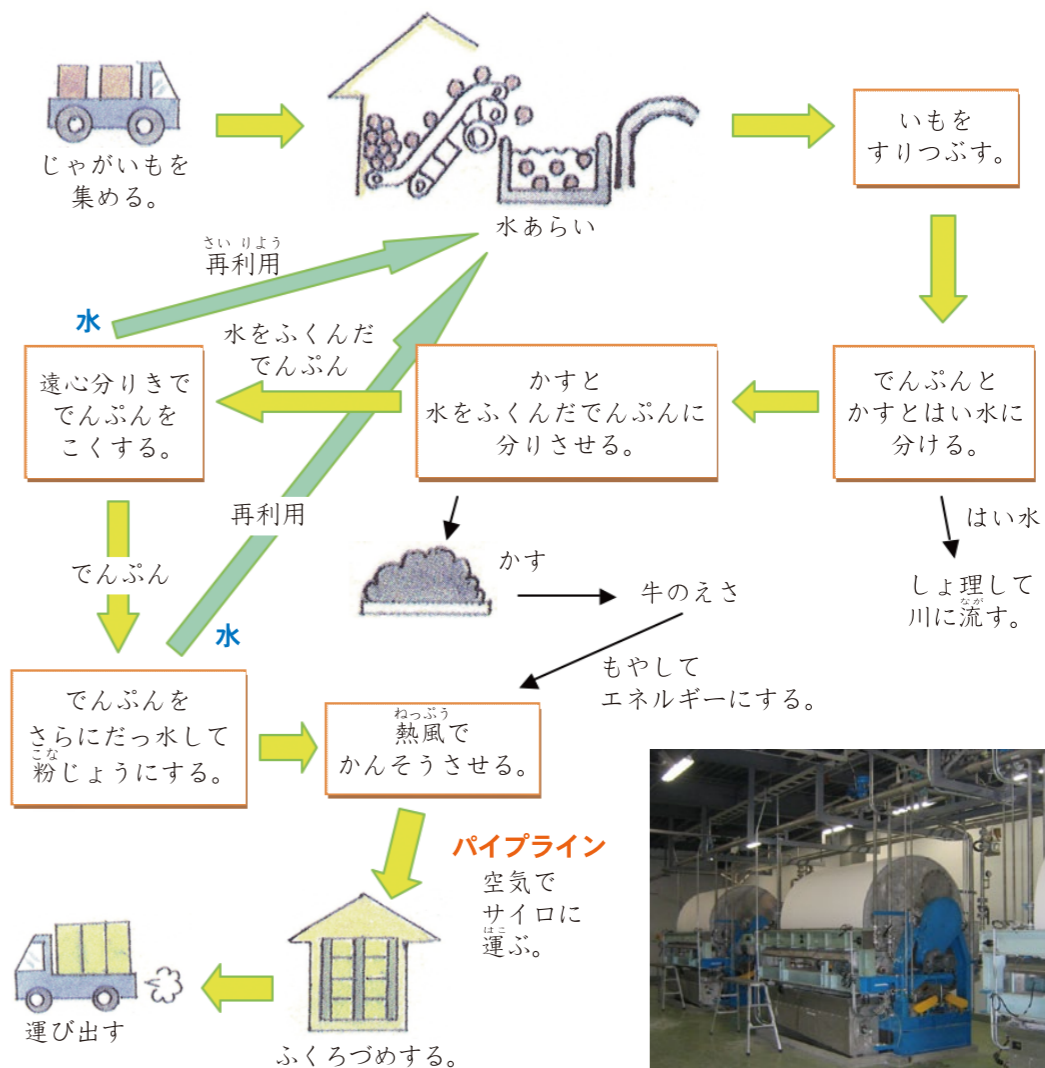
じゃがいもを集める。

水あらい

いもをすりつぶす。

でんぷんとかすとはい水に分ける。

はい水

しょ理して川に流す。

かすと水をふくんだでんぷんに分りさせる。

かす

牛のえさ

もやしてエネルギーにする。

水をふくんだでんぷん

遠心分りきででんぷんをこくする。

再利用

水

再利用

水

でんぷん

でんぷんをさらにだっ水して粉じょうにする。

熱風でかんそうさせる。

パイプライン

空気でサイロに運ぶ。

ふくろづめする。

運び出す